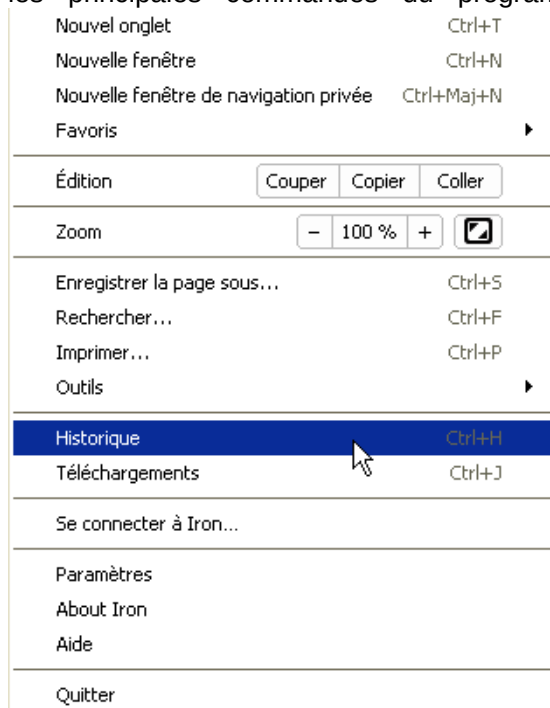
les principales commandes du program

Nouvel onglet Ctrl+T
Nouvelle fenêtre Ctrl+N
Nouvelle fenêtre de navigation privée Ctrl+Maj+N
Favoris

Édition Couper Copier Coller

Zoom – 100 % +

Enregistrer la page sous... Ctrl+S
Rechercher... Ctrl+F
Imprimer... Ctrl+P
Outils

Historique Ctrl+H
Téléchargements Ctrl+J

Se connecter à Iron...

Paramètres
About Iron
Aide

Quitter